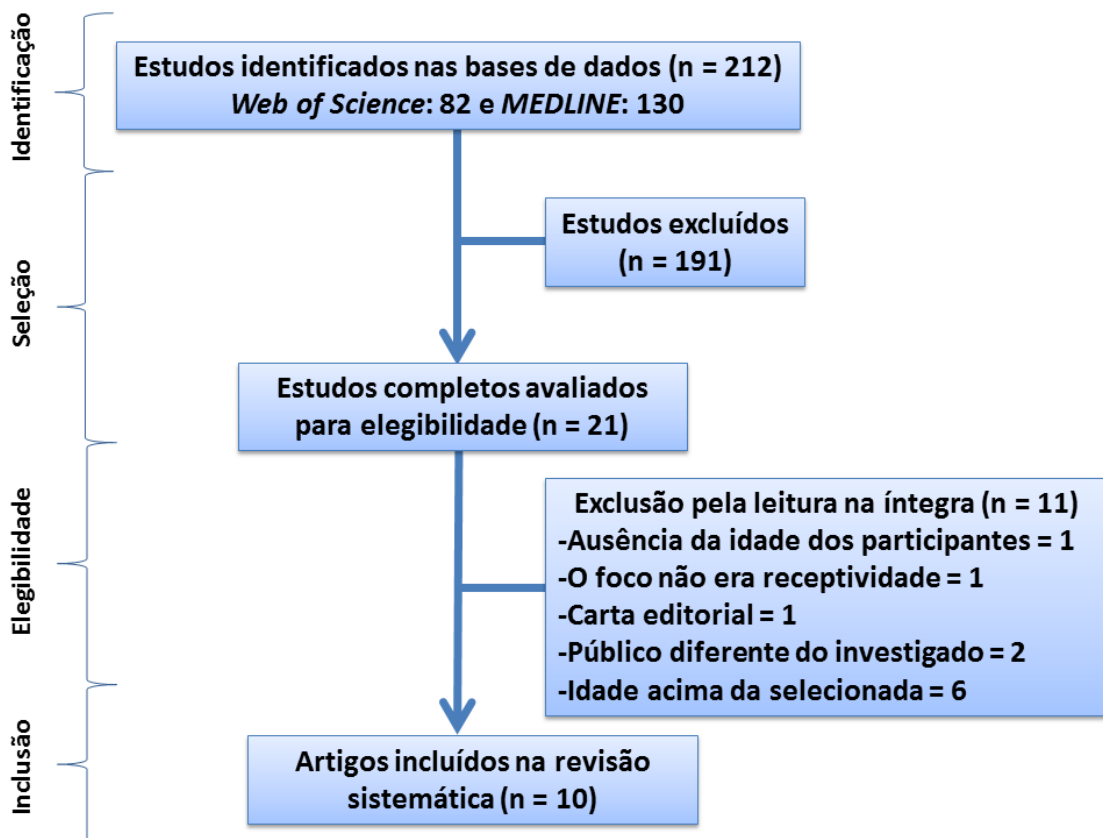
Identificação

Estudos identificados nas bases de dados (n = 212)
*Web of Science*: 82 e *MEDLINE*: 130

Seleção

Estudos excluídos
(n = 191)

Estudos completos avaliados para elegibilidade (n = 21)

Elegibilidade

Exclusão pela leitura na íntegra (n = 11)
-Ausência da idade dos participantes = 1
-O foco não era receptividade = 1
-Carta editorial = 1
-Público diferente do investigado = 2
-Idade acima da selecionada = 6

Inclusão

Artigos incluídos na revisão sistemática (n = 10)